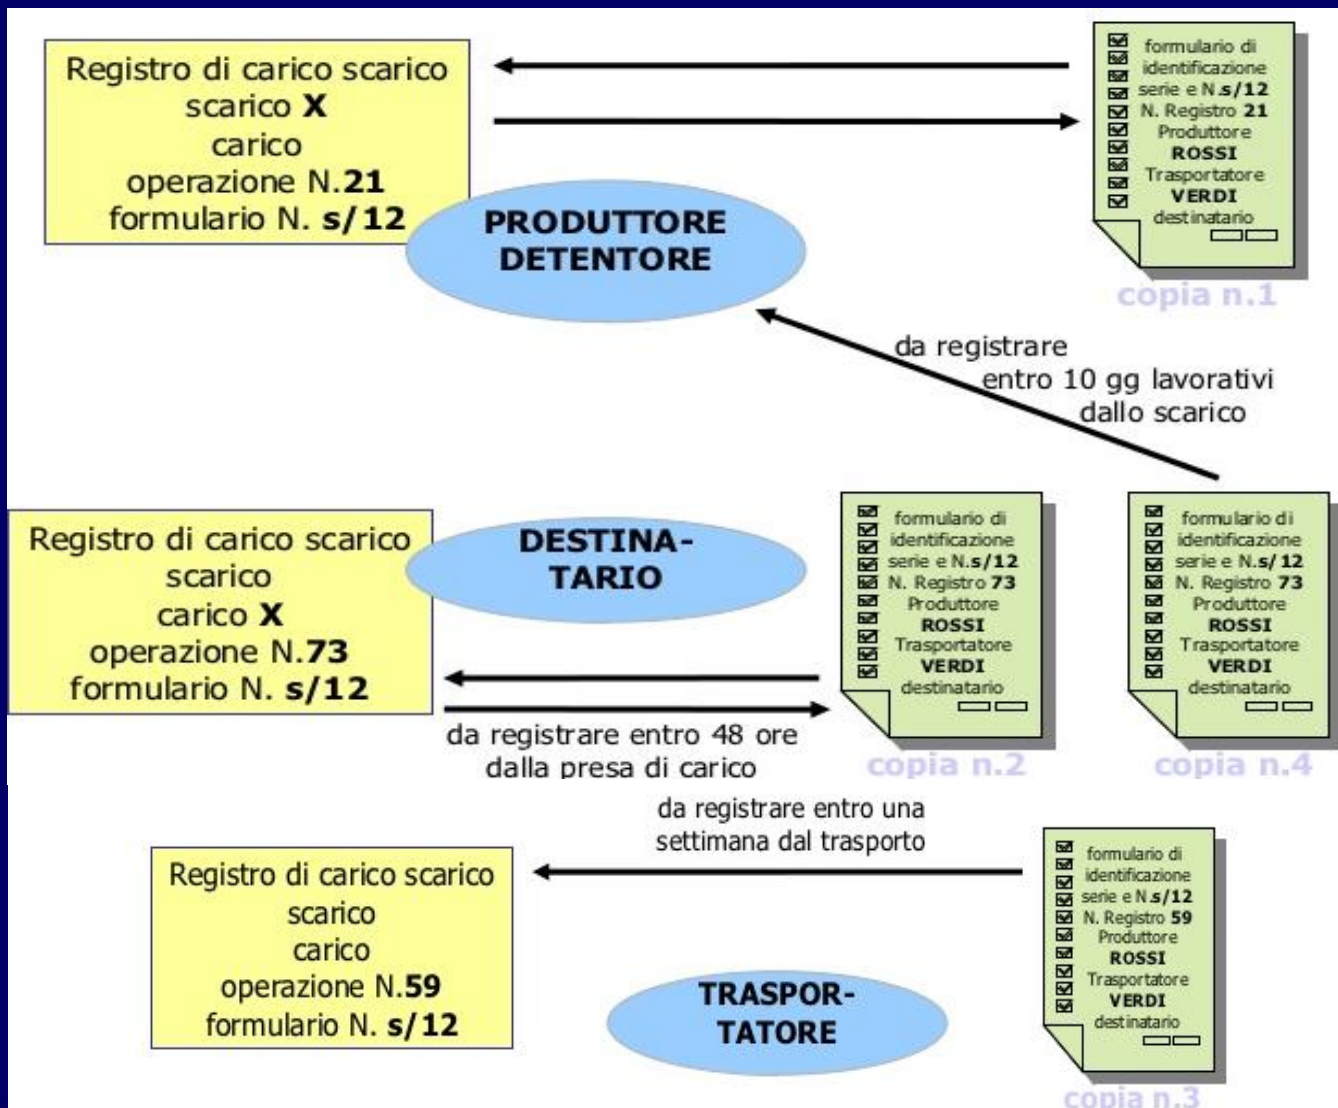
Registro di carico scarico
scarico **X**
carico
operazione N.**21**
formulario N. **s/12**

PRODUTTORE
DETENTORE

formulario di identificazione serie e N.**s/12**
N. Registro **21**
Produttore
**ROSSI**
Trasportatore
**VERDI**
destinatario

copia n.1

da registrare
entro 10 gg lavorativi
dallo scarico

Registro di carico scarico
scarico
carico **X**
operazione N.**73**
formulario N. **s/12**

DESTINA-
TARIO

formulario di identificazione serie e N.**s/12**
N. Registro **73**
Produttore
**ROSSI**
Trasportatore
**VERDI**
destinatario

copia n.2

formulario di identificazione serie e N.**s/12**
N. Registro **73**
Produttore
**ROSSI**
Trasportatore
**VERDI**
destinatario

copia n.4

da registrare entro 48 ore
dalla presa di carico

da registrare entro una
settimana dal trasporto

Registro di carico scarico
scarico
carico
operazione N.**59**
formulario N. **s/12**

TRASPOR-
TATORE

formulario di identificazione serie e N.**s/12**
N. Registro **59**
Produttore
**ROSSI**
Trasportatore
**VERDI**
destinatario

copia n.3